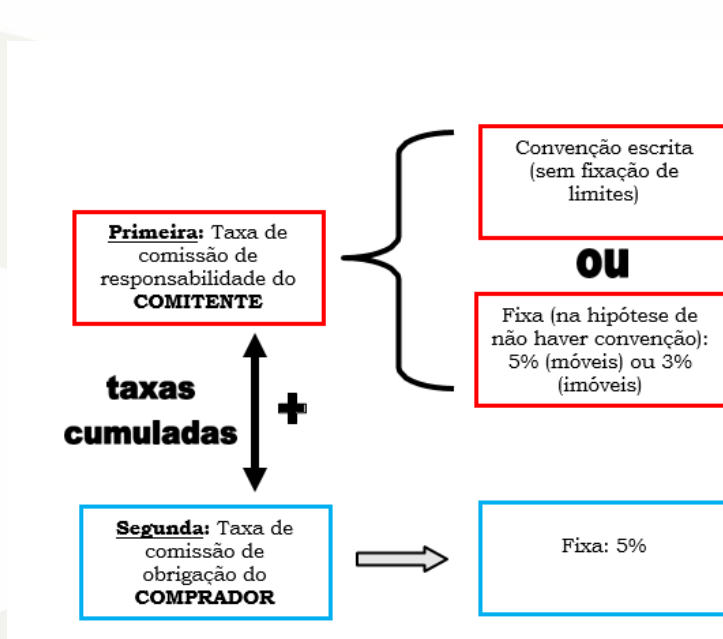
Primeira: Taxa de comissão de responsabilidade do COMITENTE

Convenção escrita (sem fixação de limites)

ou

Fixa (na hipótese de não haver convenção): 5% (móveis) ou 3% (imóveis)

taxas cumuladas

+

Segunda: Taxa de comissão de obrigação do COMPRADOR

Fixa: 5%